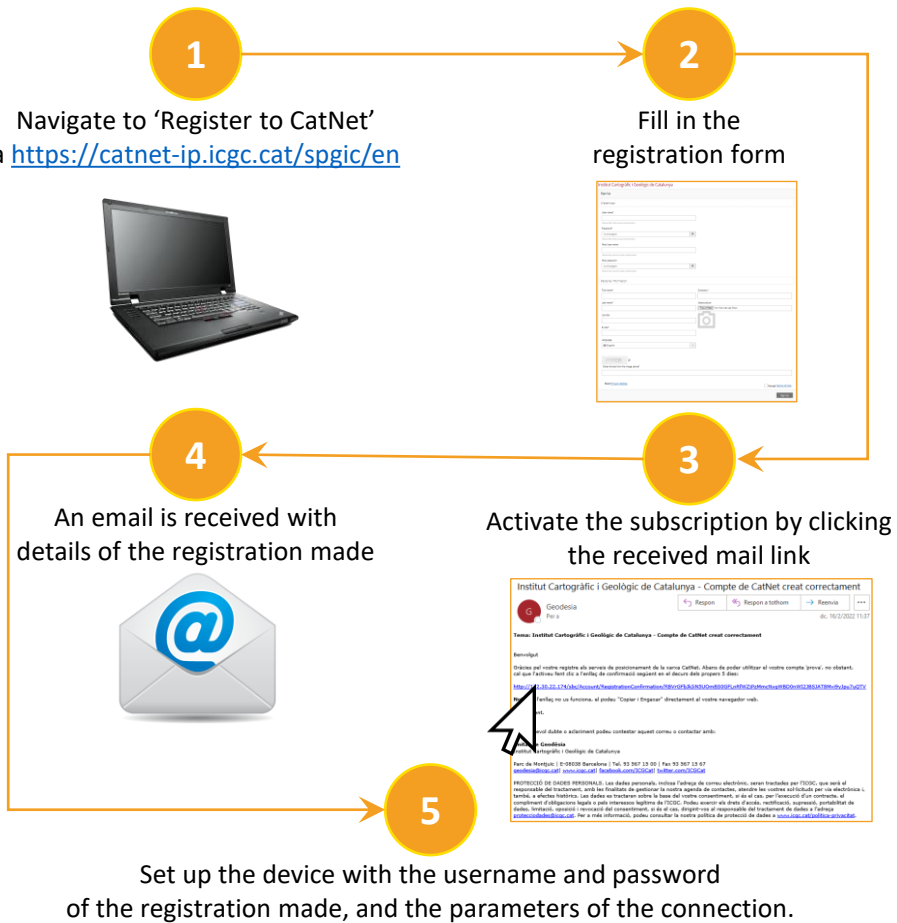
1

Navigate to 'Register to CatNet' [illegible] https://catnet-ip.icgc.cat/spgic/en

2

Fill in the registration form

Institut Cartogràfic i Geològic de Catalunya

3

Activate the subscription by clicking the received mail link

Institut Cartogràfic i Geològic de Catalunya - Compte de CatNet creat correctament

Geodesia

Respon | Respon a tothom | Reenvia

dc. 16/2/2022 11:37

Tema: Institut Cartogràfic i Geològic de Catalunya - Compte de CatNet creat correctament

Benvolgut

Gràcies pel vostre registre als serveis de posicionament de la xarxa CatNet. Abans de poder utilitzar el vostre compte 'prova', no obstant, cal que l'activeu fent clic a l'enllaç de confirmació següent en el decurs dels propers 5 dies:

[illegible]

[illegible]

Geodèsia
Institut Cartogràfic i Geològic de Catalunya

Parc de Montjuïc | E-08038 Barcelona | Tel. 93 567 15 00 | Fax 93 567 15 67
geodesia@icgc.cat | www.icgc.cat | facebook.com/ICGCat | twitter.com/ICGCat

PROTECCIÓ DE DADES PERSONALS. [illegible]

4

An email is received with details of the registration made

5

Set up the device with the username and password of the registration made, and the parameters of the connection.